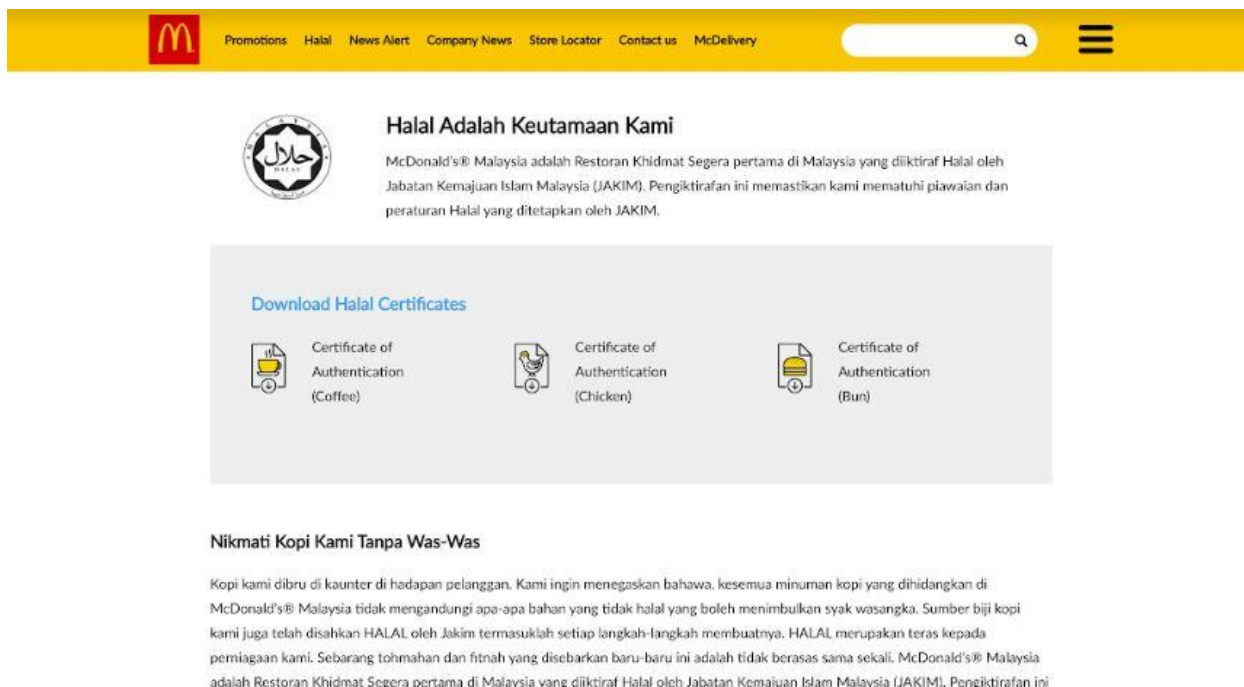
Promotions Halal News Alert Company News Store Locator Contact us McDelivery

MALAYSIA
حلال
HALAL

Halal Adalah Keutamaan Kami

McDonald's® Malaysia adalah Restoran Khidmat Segera pertama di Malaysia yang diiktiraf Halal oleh Jabatan Kemajuan Islam Malaysia (JAKIM). Pengiktirafan ini memastikan kami mematuhi piawaian dan peraturan Halal yang ditetapkan oleh JAKIM.

Download Halal Certificates

Certificate of Authentication (Coffee)

Certificate of Authentication (Chicken)

Certificate of Authentication (Bun)

Nikmati Kopi Kami Tanpa Was-Was

Kopi kami dibru di kaunter di hadapan pelanggan. Kami ingin menegaskan bahawa, kesemua minuman kopi yang dihidangkan di McDonald's® Malaysia tidak mengandungi apa-apa bahan yang tidak halal yang boleh menimbulkan syak wasangka. Sumber biji kopi kami juga telah disahkan HALAL oleh Jakim termasuklah setiap langkah-langkah membuatnya. HALAL merupakan teras kepada perniagaan kami. Sebarang tohmahan dan fitnah yang disebarkan baru-baru ini adalah tidak berasas sama sekali. McDonald's® Malaysia adalah Restoran Khidmat Segera pertama di Malaysia yang diiktiraf Halal oleh Jabatan Kemajuan Islam Malaysia (JAKIM). Pengiktirafan ini